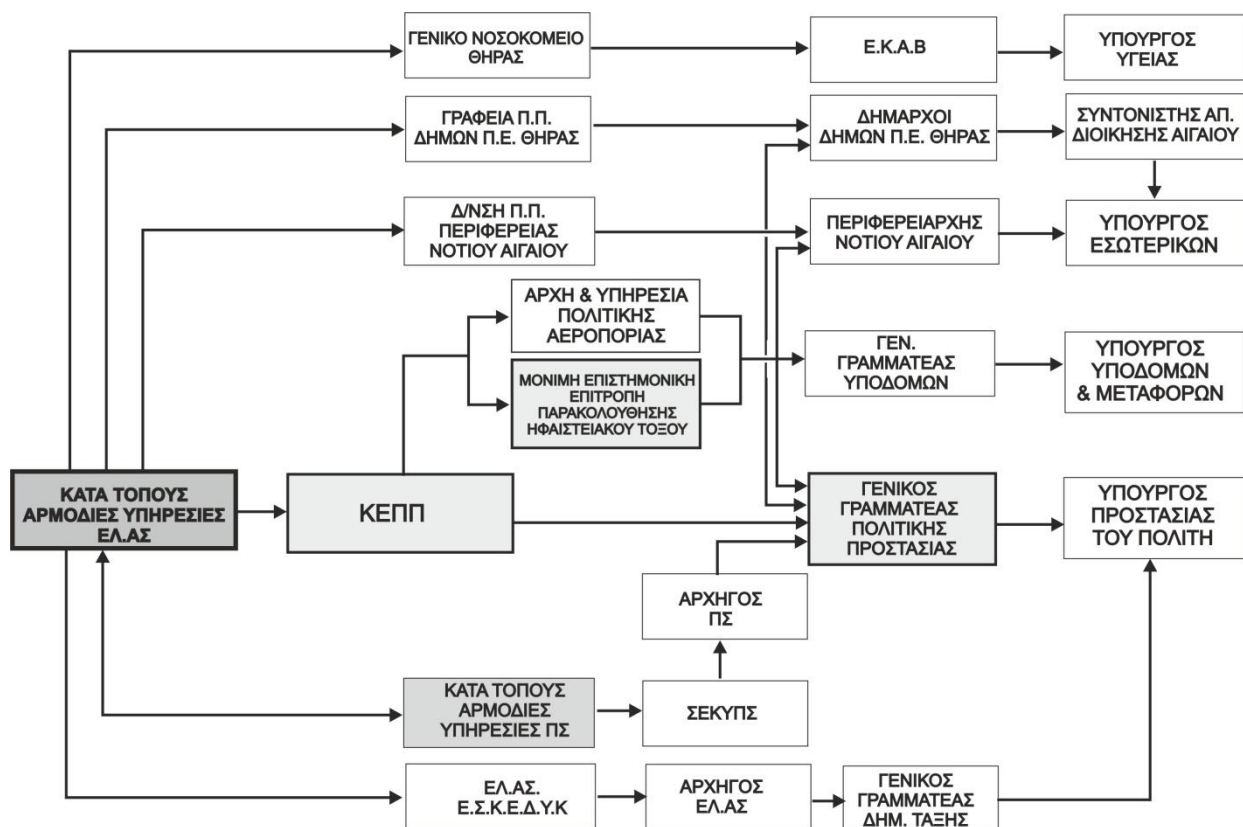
ΓΕΝΙΚΟ ΝΟΣΟΚΟΜΕΙΟ ΘΗΡΑΣ

Ε.Κ.Α.Β

ΥΠΟΥΡΓΟΣ ΥΓΕΙΑΣ

ΓΡΑΦΕΙΑ Π.Π. ΔΗΜΩΝ Π.Ε. ΘΗΡΑΣ

ΔΗΜΑΡΧΟΙ ΔΗΜΩΝ Π.Ε. ΘΗΡΑΣ

ΣΥΝΤΟΝΙΣΤΗΣ ΑΠ. ΔΙΟΙΚΗΣΗΣ ΑΙΓΑΙΟΥ

Δ/ΝΣΗ Π.Π. ΠΕΡΙΦΕΡΕΙΑΣ ΝΟΤΙΟΥ ΑΙΓΑΙΟΥ

ΠΕΡΙΦΕΡΕΙΑΡΧΗΣ ΝΟΤΙΟΥ ΑΙΓΑΙΟΥ

ΥΠΟΥΡΓΟΣ ΕΣΩΤΕΡΙΚΩΝ

ΑΡΧΗ & ΥΠΗΡΕΣΙΑ ΠΟΛΙΤΙΚΗΣ ΑΕΡΟΠΟΡΙΑΣ

ΜΟΝΙΜΗ ΕΠΙΣΤΗΜΟΝΙΚΗ ΕΠΙΤΡΟΠΗ ΠΑΡΑΚΟΛΟΥΘΗΣΗΣ ΗΦΑΙΣΤΕΙΑΚΟΥ ΤΟΞΟΥ

ΓΕΝ. ΓΡΑΜΜΑΤΕΑΣ ΥΠΟΔΟΜΩΝ

ΥΠΟΥΡΓΟΣ ΥΠΟΔΟΜΩΝ & ΜΕΤΑΦΟΡΩΝ

ΚΑΤΑ ΤΟΠΟΥΣ ΑΡΜΟΔΙΕΣ ΥΠΗΡΕΣΙΕΣ ΕΛ.ΑΣ

ΚΕΠΠ

ΓΕΝΙΚΟΣ ΓΡΑΜΜΑΤΕΑΣ ΠΟΛΙΤΙΚΗΣ ΠΡΟΣΤΑΣΙΑΣ

ΥΠΟΥΡΓΟΣ ΠΡΟΣΤΑΣΙΑΣ ΤΟΥ ΠΟΛΙΤΗ

ΑΡΧΗΓΟΣ ΠΣ

ΚΑΤΑ ΤΟΠΟΥΣ ΑΡΜΟΔΙΕΣ ΥΠΗΡΕΣΙΕΣ ΠΣ

ΣΕΚΥΠΣ

ΕΛ.ΑΣ. Ε.Σ.Κ.Ε.Δ.Υ.Κ

ΑΡΧΗΓΟΣ ΕΛ.ΑΣ

ΓΕΝΙΚΟΣ ΓΡΑΜΜΑΤΕΑΣ ΔΗΜ. ΤΑΞΗΣ